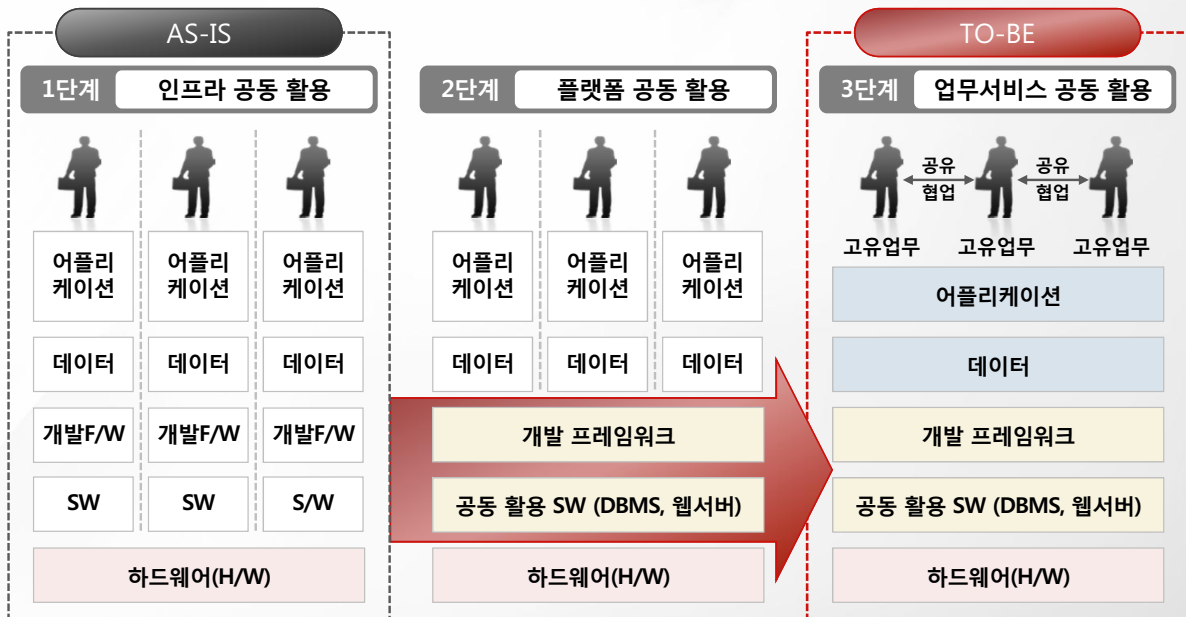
AS-IS

1단계 인프라 공동 활용

| 어플리케이션 | 어플리케이션 | 어플리케이션 |
|---|---|---|
| 데이터 | 데이터 | 데이터 |
| 개발F/W | 개발F/W | 개발F/W |
| SW | SW | S/W |

하드웨어(H/W)

2단계 플랫폼 공동 활용

| 어플리케이션 | 어플리케이션 | 어플리케이션 |
|---|---|---|
| 데이터 | 데이터 | 데이터 |

개발 프레임워크

공동 활용 SW (DBMS, 웹서버)

하드웨어(H/W)

TO-BE

3단계 업무서비스 공동 활용

공유 협업 공유 협업

고유업무 고유업무 고유업무

어플리케이션

데이터

개발 프레임워크

공동 활용 SW (DBMS, 웹서버)

하드웨어(H/W)